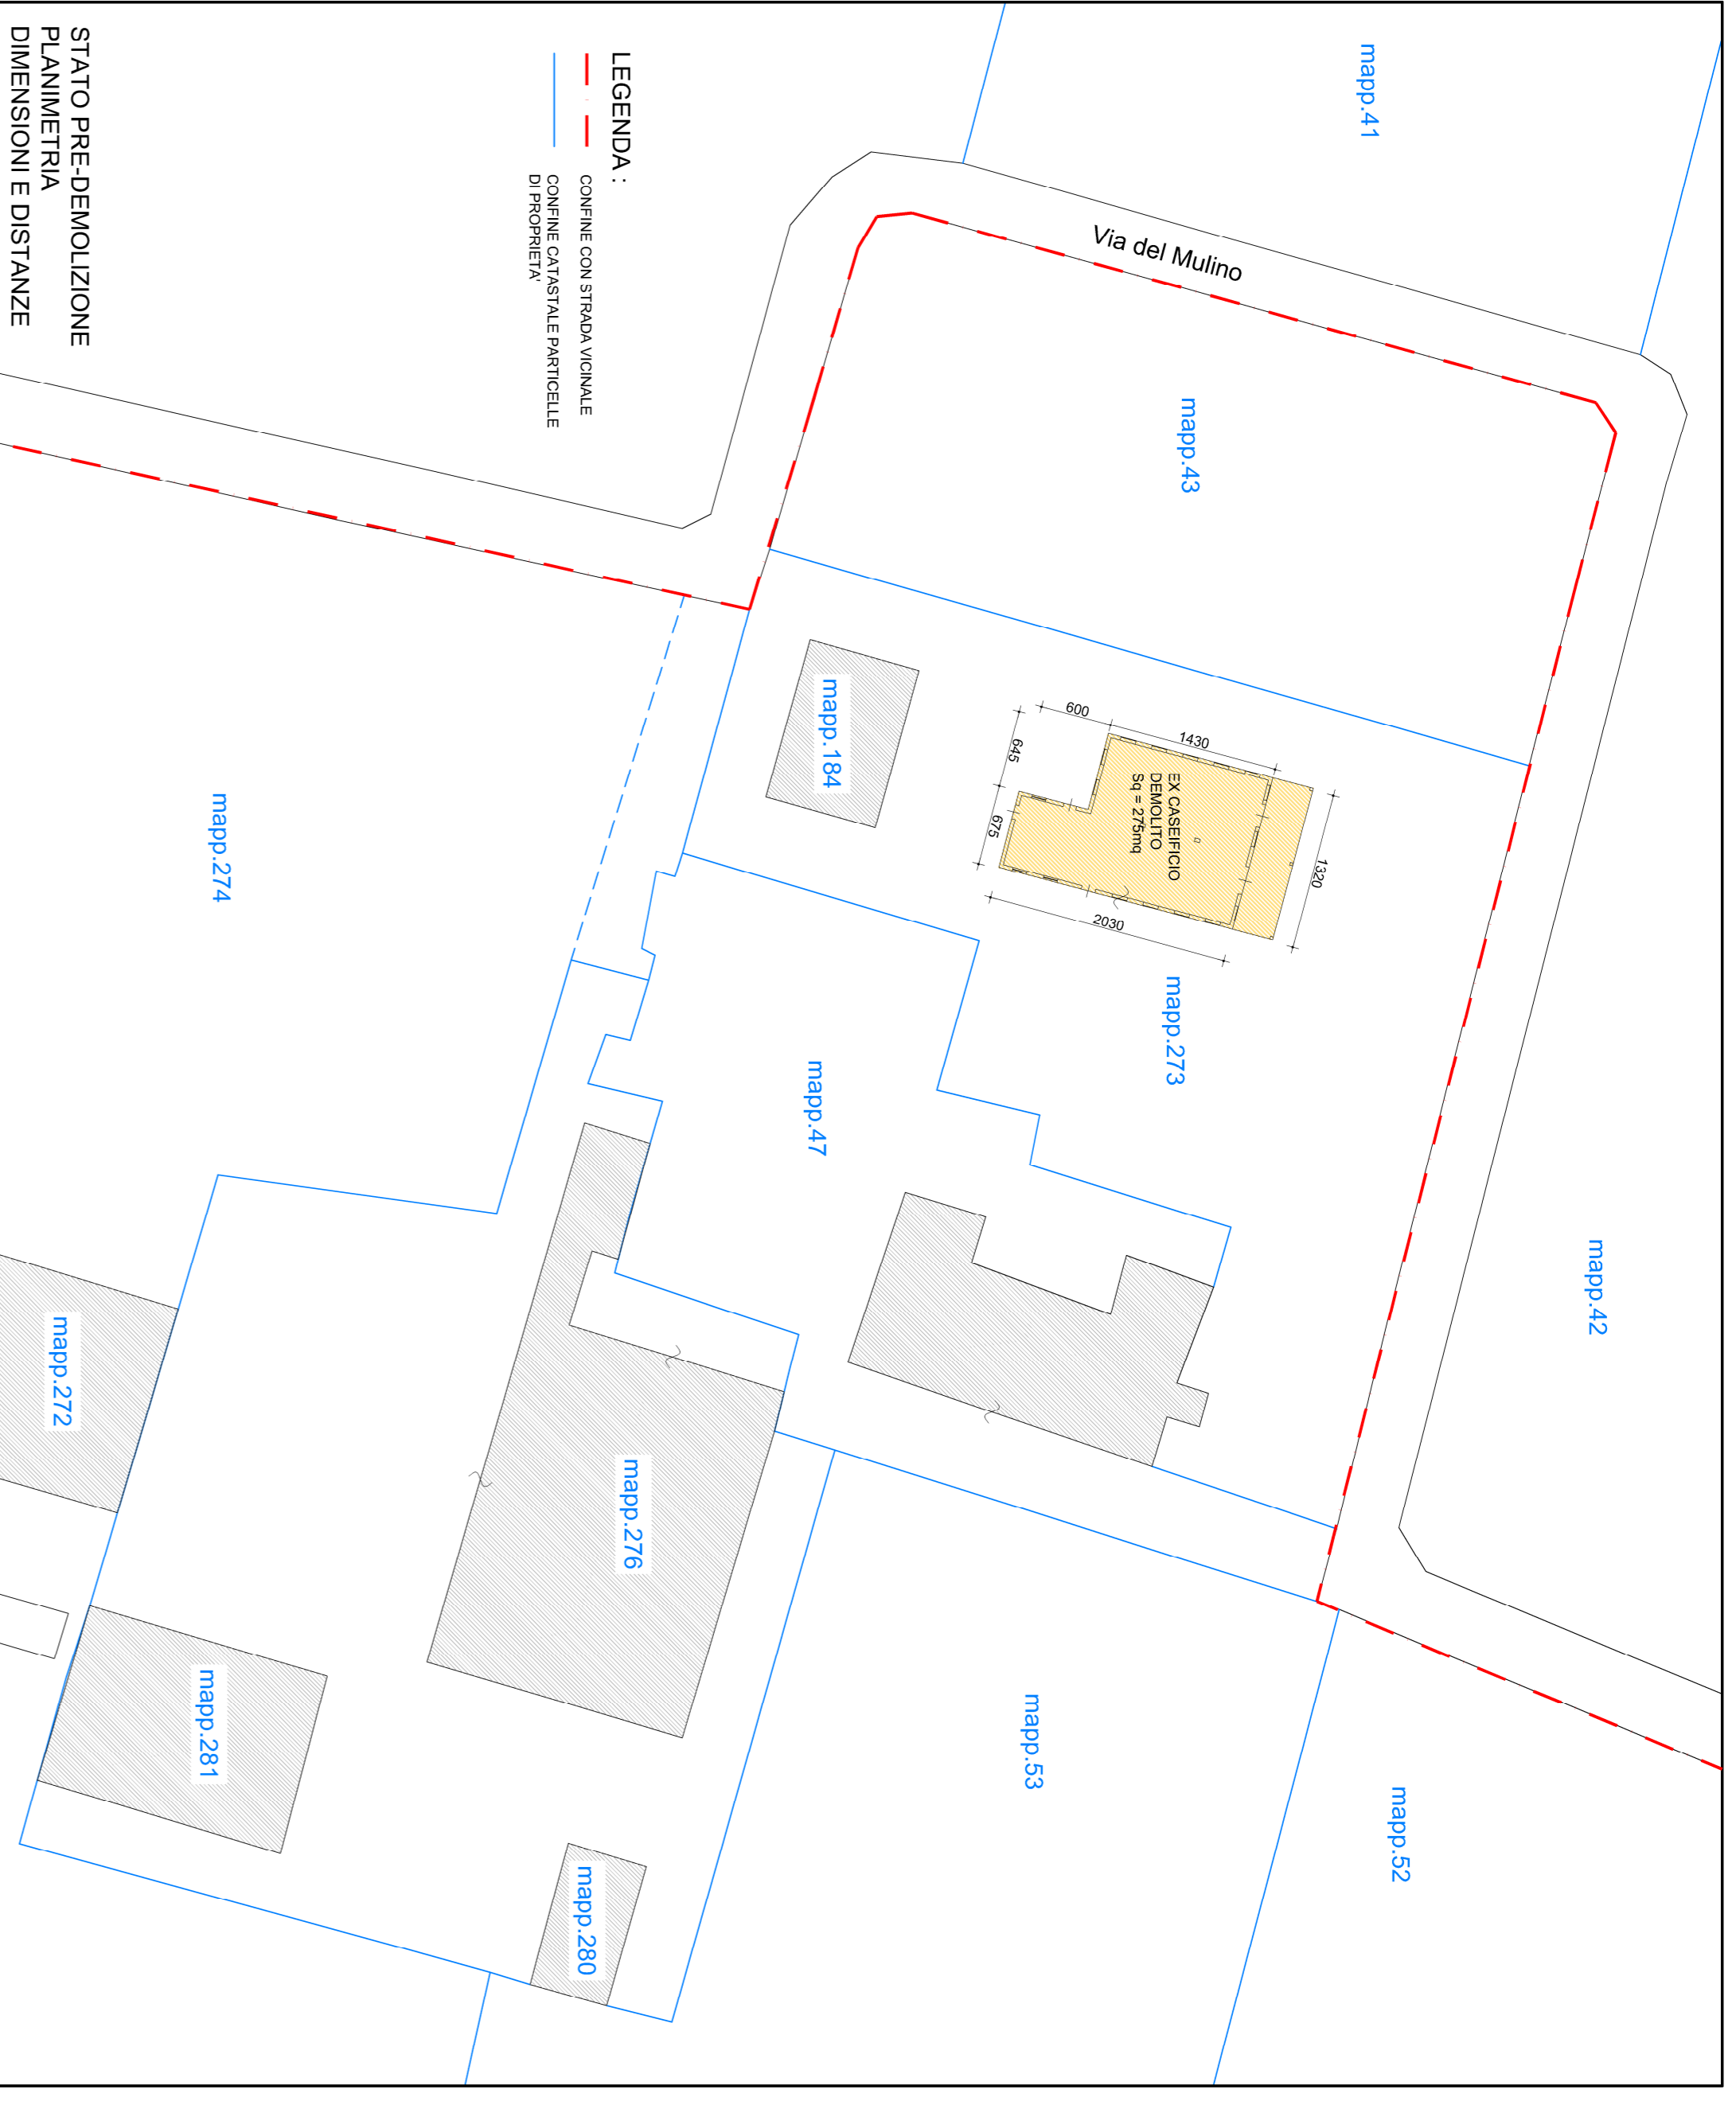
STATO PRE-DEMOLIZIONE
PLANIMETRIA
DIMENSIONI E DISTANZE

LEGENDA :
CONFINE CON STRADA VICINALE
CONFINE CATASTALE PARTICELLE DI PROPRIETA'

Via del Mulino

mapp.41
mapp.43
mapp.184
EX CASEIFICIO DEMOLITO Sq = 275mq
600
1430
645
675
1320
2030
mapp.274
mapp.273
mapp.47
mapp.42
mapp.272
mapp.276
mapp.281
mapp.53
mapp.52
mapp.280